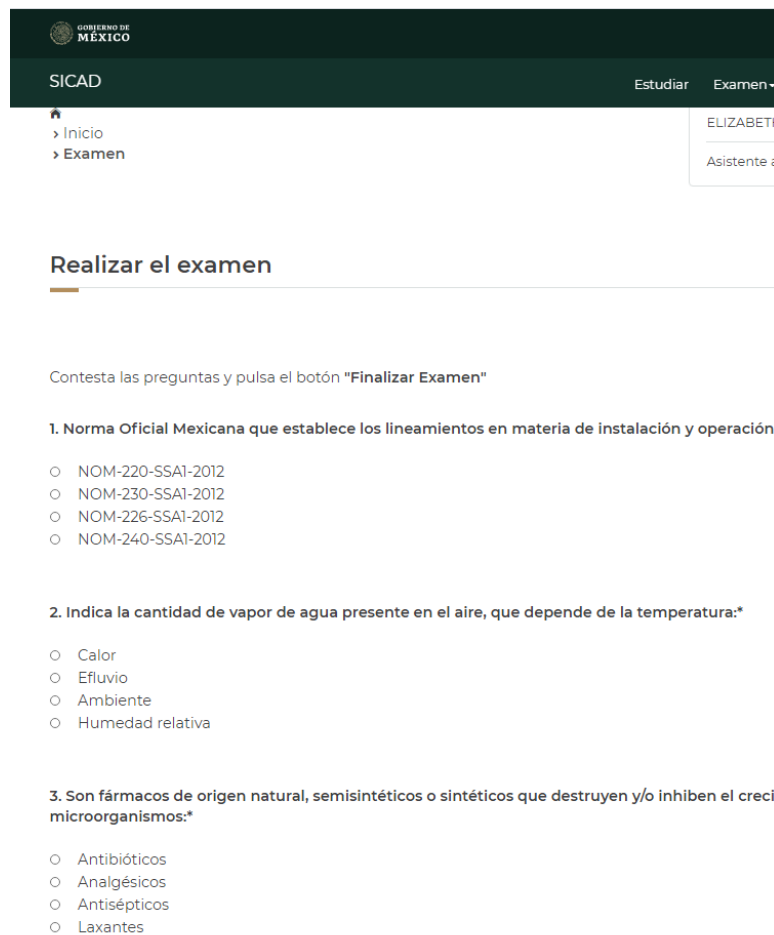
GOBIERNO DE MÉXICO

SICAD

Estudiar Examen

› Inicio
› Examen

ELIZABET

Asistente a

Realizar el examen

Contesta las preguntas y pulsa el botón "Finalizar Examen"

1. Norma Oficial Mexicana que establece los lineamientos en materia de instalación y operación

NOM-220-SSA1-2012
NOM-230-SSA1-2012
NOM-226-SSA1-2012
NOM-240-SSA1-2012

2. Indica la cantidad de vapor de agua presente en el aire, que depende de la temperatura:*

Calor
Efluvio
Ambiente
Humedad relativa

3. Son fármacos de origen natural, semisintéticos o sintéticos que destruyen y/o inhiben el creci microorganismos:*

Antibióticos
Analgésicos
Antisépticos
Laxantes